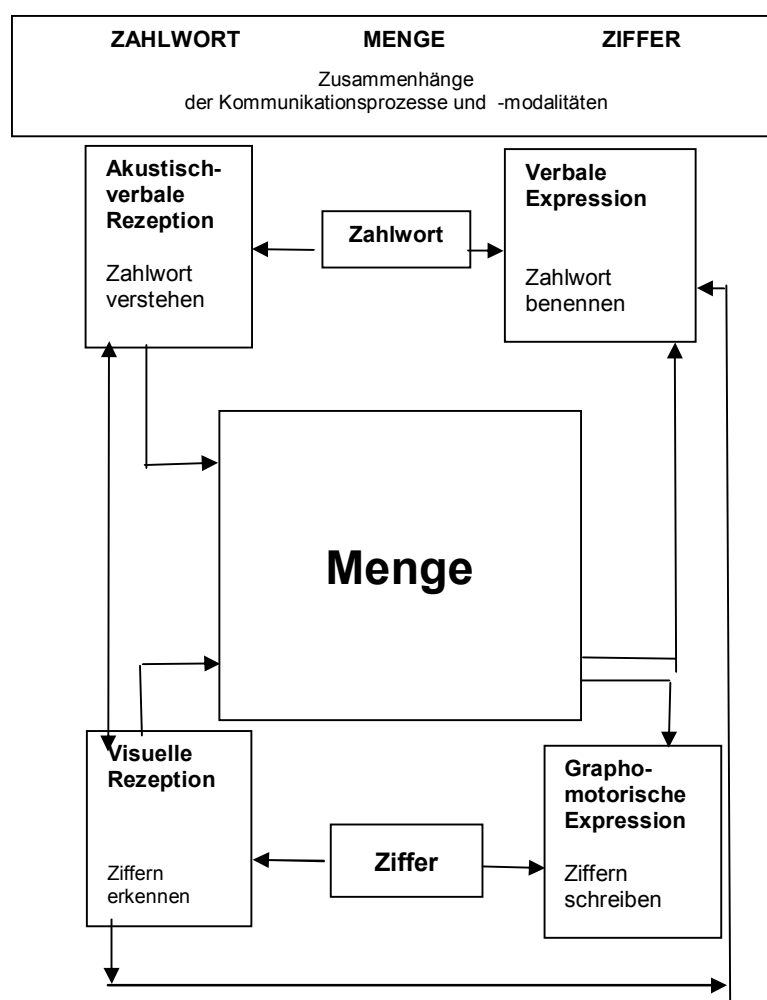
ZAHLWORT MENGE ZIFFER

Zusammenhänge der Kommunikationsprozesse und -modalitäten

Akustisch-verbale Rezeption

Zahlwort verstehen

Zahlwort

Verbale Expression

Zahlwort benennen

Menge

Visuelle Rezeption

Ziffern erkennen

Ziffer

Graphomotorische Expression

Ziffern schreiben